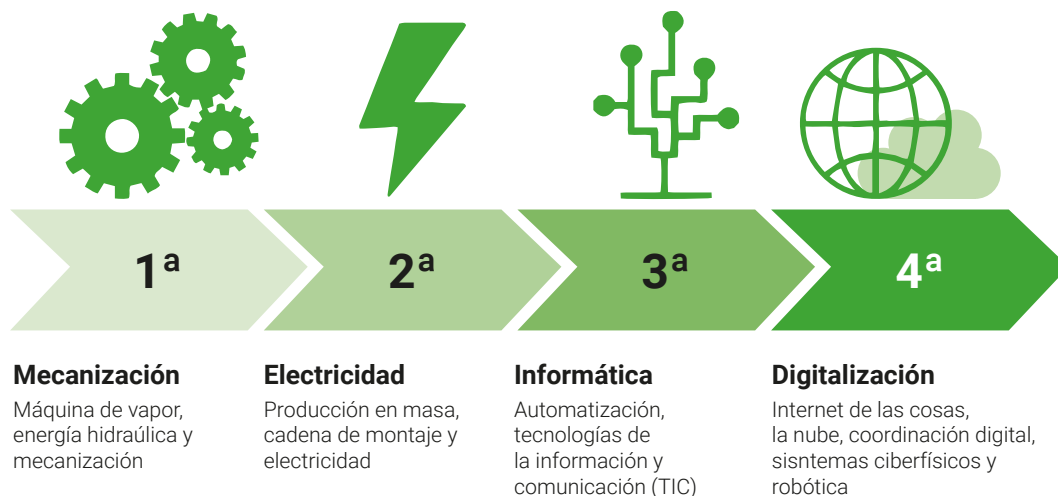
1ª

2ª

3ª

4ª

Mecanización

Máquina de vapor, energía hidraúlica y mecanización

Electricidad

Producción en masa, cadena de montaje y electricidad

Informática

Automatización, tecnologías de la información y comunicación (TIC)

Digitalización

Internet de las cosas, la nube, coordinación digital, sisntemas ciberfísicos y robótica